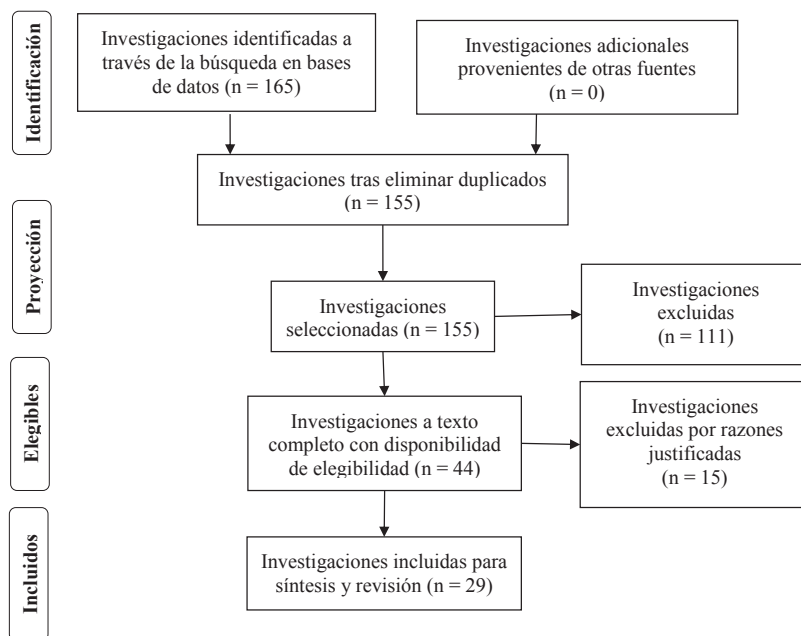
Identificación

Investigaciones identificadas a través de la búsqueda en bases de datos (n = 165)

Investigaciones adicionales provenientes de otras fuentes (n = 0)

Investigaciones tras eliminar duplicados (n = 155)

Proyección

Investigaciones seleccionadas (n = 155)

Investigaciones excluidas (n = 111)

Elegibles

Investigaciones a texto completo con disponibilidad de elegibilidad (n = 44)

Investigaciones excluidas por razones justificadas (n = 15)

Incluidos

Investigaciones incluidas para síntesis y revisión (n = 29)